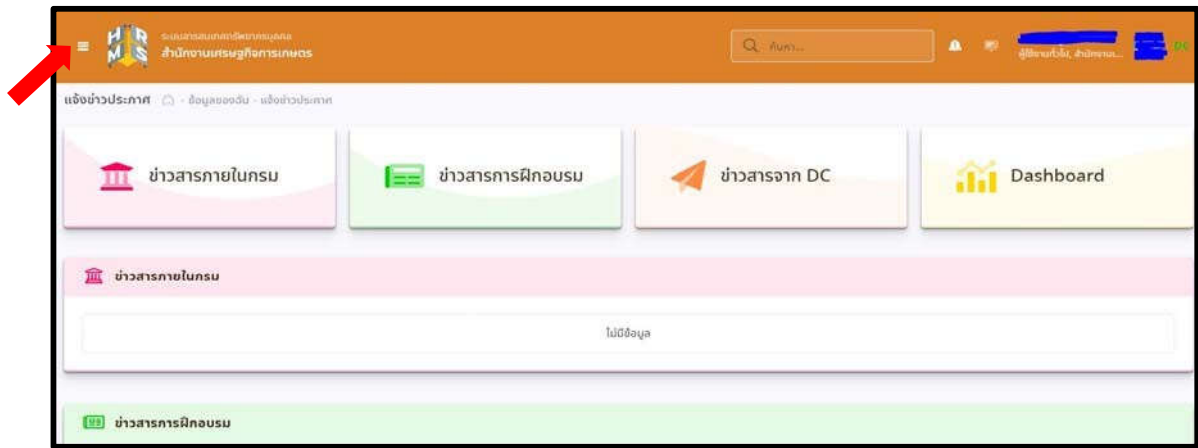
HR MS ระบบสารสนเทศทรัพยากรบุคคล สำนักงานเศรษฐกิจการเกษตร

Q ค้นหา...

ผู้ใช้งานทั่วไป, สำนักงาน...

DC

แจ้งข่าวประกาศ ⌂ - ข้อมูลของฉัน - แจ้งข่าวประกาศ

ข่าวสารภายในกรม

ข่าวสารการฝึกอบรม

ข่าวสารจาก DC

Dashboard

ข่าวสารภายในกรม

ไม่มีข้อมูล

ข่าวสารการฝึกอบรม